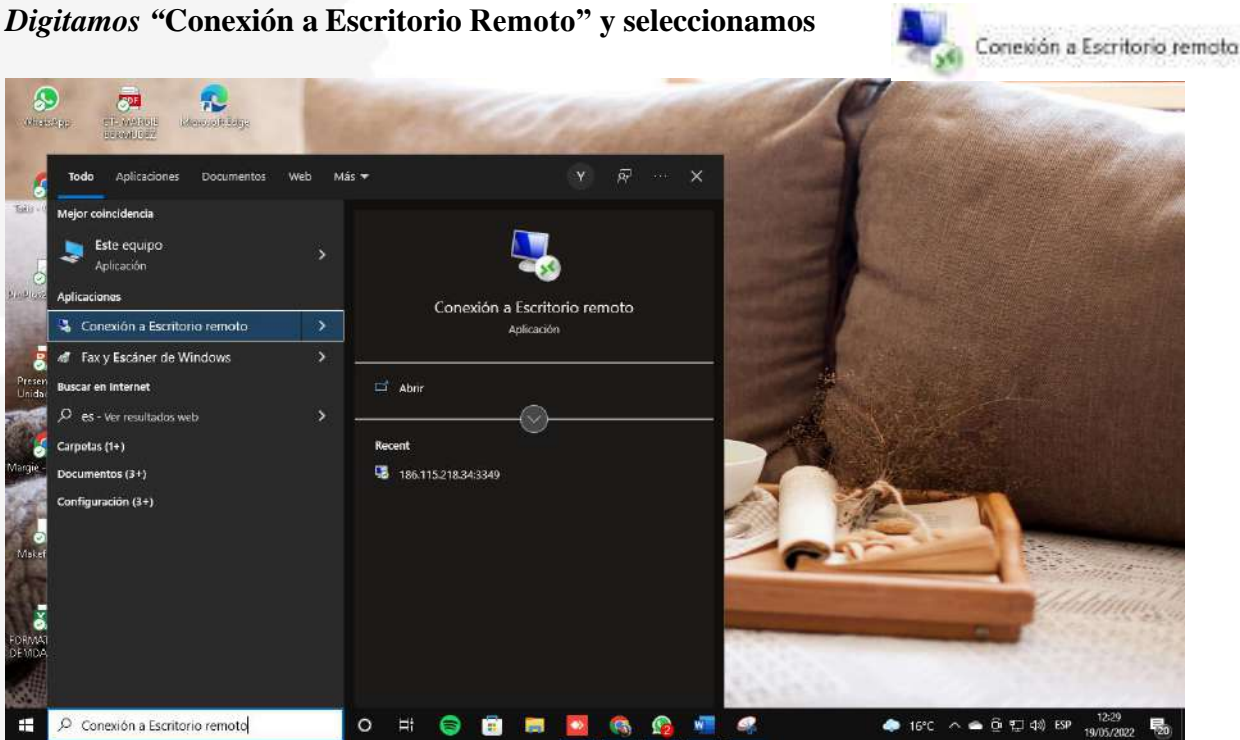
*Digitamos* "**Conexión a Escritorio Remoto" y seleccionamos**

Conexión a Escritorio remoto

WhatsApp

Microsoft Edge

Todo Aplicaciones Documentos Web Más

Y

Mejor coincidencia

Este equipo
Aplicación

Aplicaciones

Conexión a Escritorio remoto

Fax y Escáner de Windows

Buscar en Internet

es - Ver resultados web

Carpetas (1+)

Documentos (3+)

Configuración (3+)

Conexión a Escritorio remoto
Aplicación

Abrir

Recent

186.115.218.34:3349

Conexión a Escritorio remoto

16°C ESP 12:29 19/05/2022 20